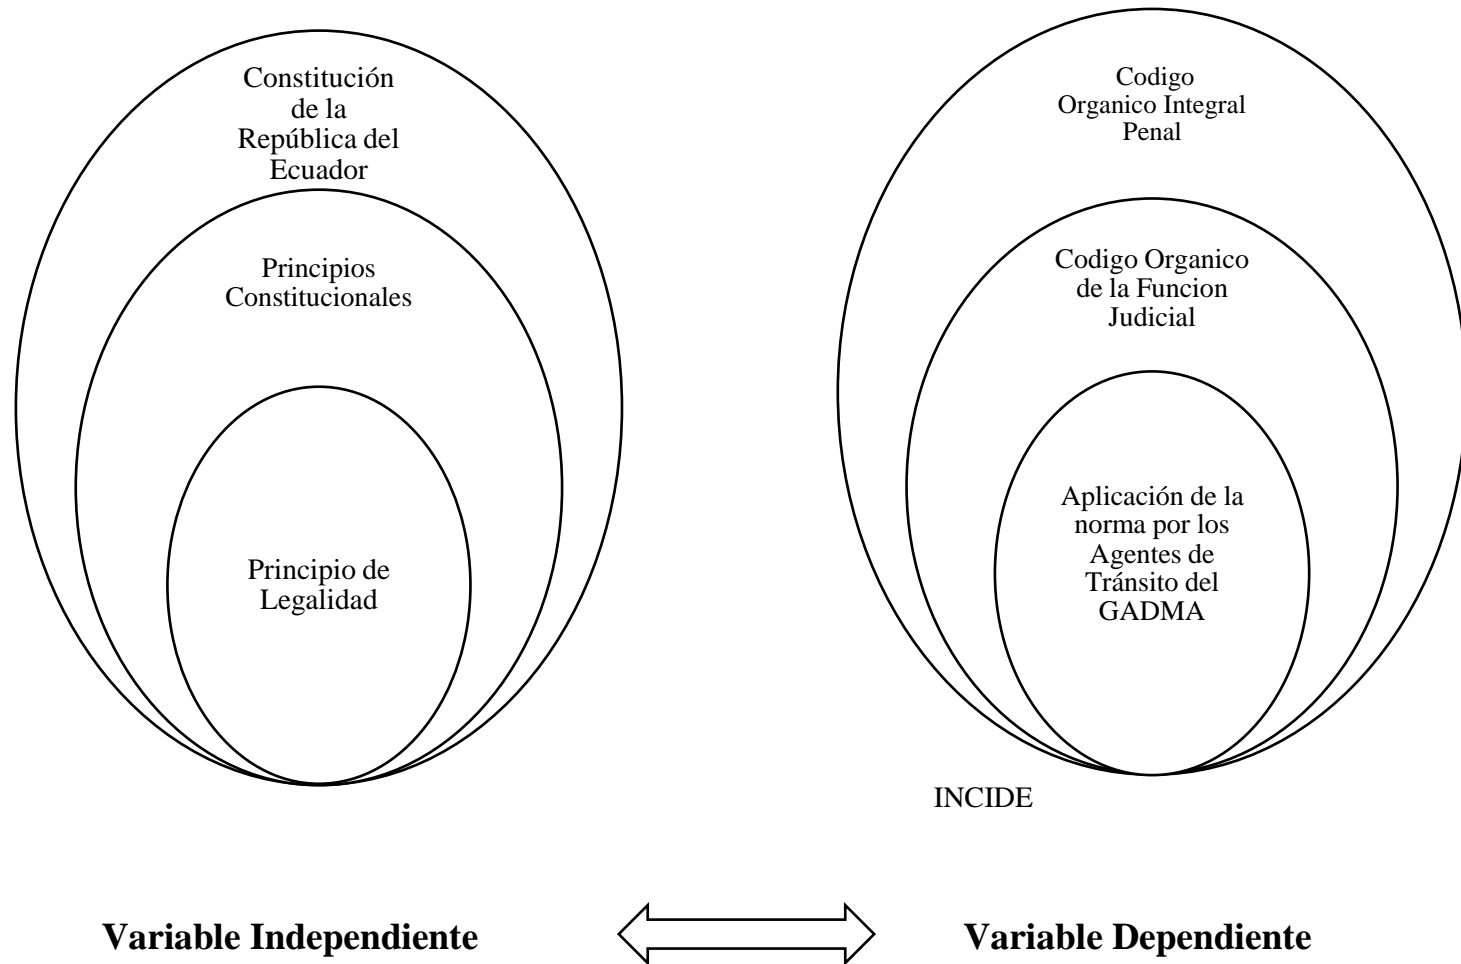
Constitución de la República del Ecuador

Principios Constitucionales

Principio de Legalidad

Codigo Organico Integral Penal

Codigo Organico de la Funcion Judicial

Aplicación de la norma por los Agentes de Tránsito del GADMA

INCIDE

Variable Independiente

Variable Dependiente